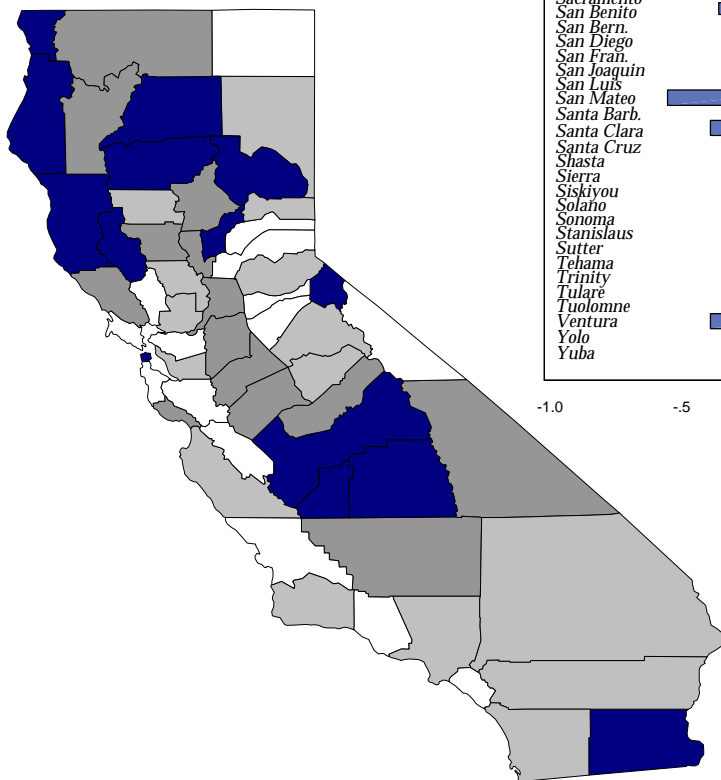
Sacramento
San Benito
San Bern.
San Diego
San Fran.
San Joaquin
San Luis
San Mateo
Santa Barb.
Santa Clara
Santa Cruz
Shasta
Sierra
Siskiyou
Solano
Sonoma
Stanislaus
Sutter
Tehama
Trinity
Tulare
Tuolomne
Ventura
Yolo
Yuba

-1.0
-.5